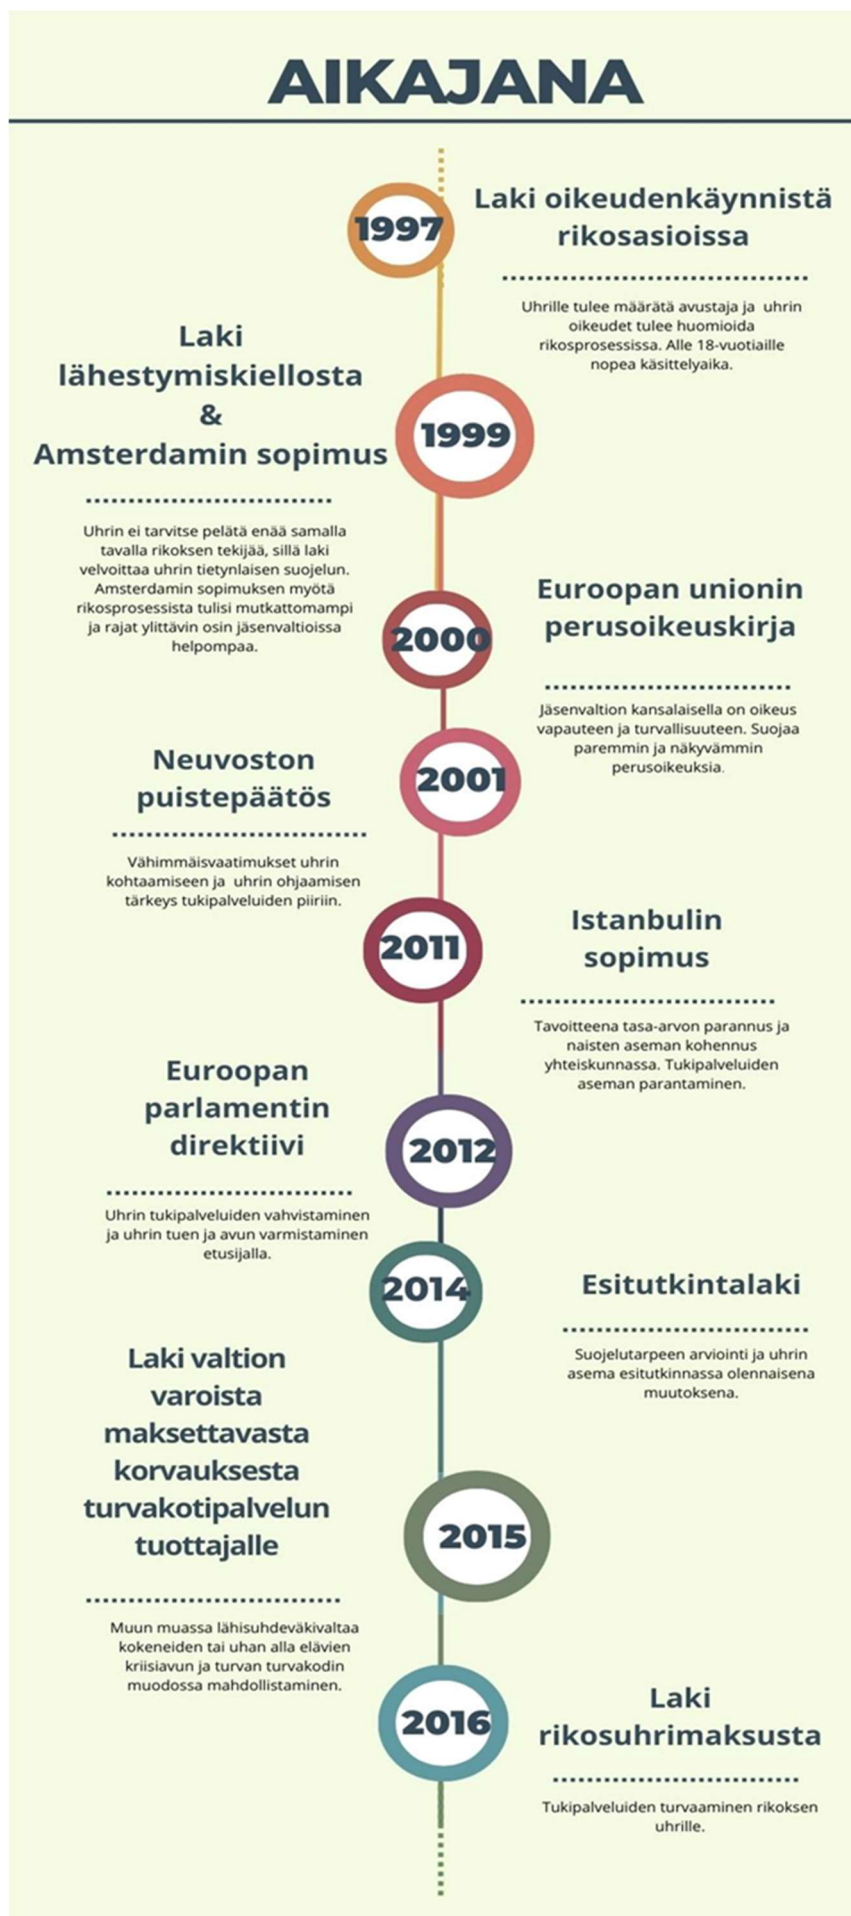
AIKAJANA

1997

Laki oikeudenkäynnistä rikosasioissa

Uhrille tulee määrätä avustaja ja uhrin oikeudet tulee huomioida rikosprosessissa. Alle 18-vuotiaille nopea käsittelyaika.

Laki lähestymiskiellosta & Amsterdamin sopimus

1999

Uhrin ei tarvitse pelätä enää samalla tavalla rikoksen tekijää, sillä laki velvoittaa uhrin tietynlaisen suojelun. Amsterdamin sopimuksen myötä rikosprosessista tulisi mutkattomampi ja rajat ylittävin osin jäsenvaltioissa helpompaa.

2000

Euroopan unionin perusoikeuskirja

Jäsenvaltion kansalaisella on oikeus vapauteen ja turvallisuuteen. Suojaa paremmin ja näkyvämmin perusoikeuksia.

Neuvoston puistepäätös

2001

Vähimmäisvaatimukset uhrin kohtaamiseen ja uhrin ohjaamisen tärkeys tukipalveluiden piiriin.

2011

Istanbulin sopimus

Tavoitteena tasa-arvon parannus ja naisten aseman kohennus yhteiskunnassa. Tukipalveluiden aseman parantaminen.

Euroopan parlamentin direktiivi

2012

Uhrin tukipalveluiden vahvistaminen ja uhrin tuen ja avun varmistaminen etusijalla.

2014

Esitutkintalaki

Suojelutarpeen arviointi ja uhrin asema esitutkinnassa olennaisena muutoksena.

Laki valtion varoista maksettavasta korvauksesta turvakotipalvelun tuottajalle

2015

Muun muassa lähisuhdeväkivaltaa kokeneiden tai uhan alla elävien kriisiavun ja turvan turvakodin muodossa mahdollistaminen.

2016

Laki rikosuhrimaksusta

Tukipalveluiden turvaaminen rikoksen uhrille.